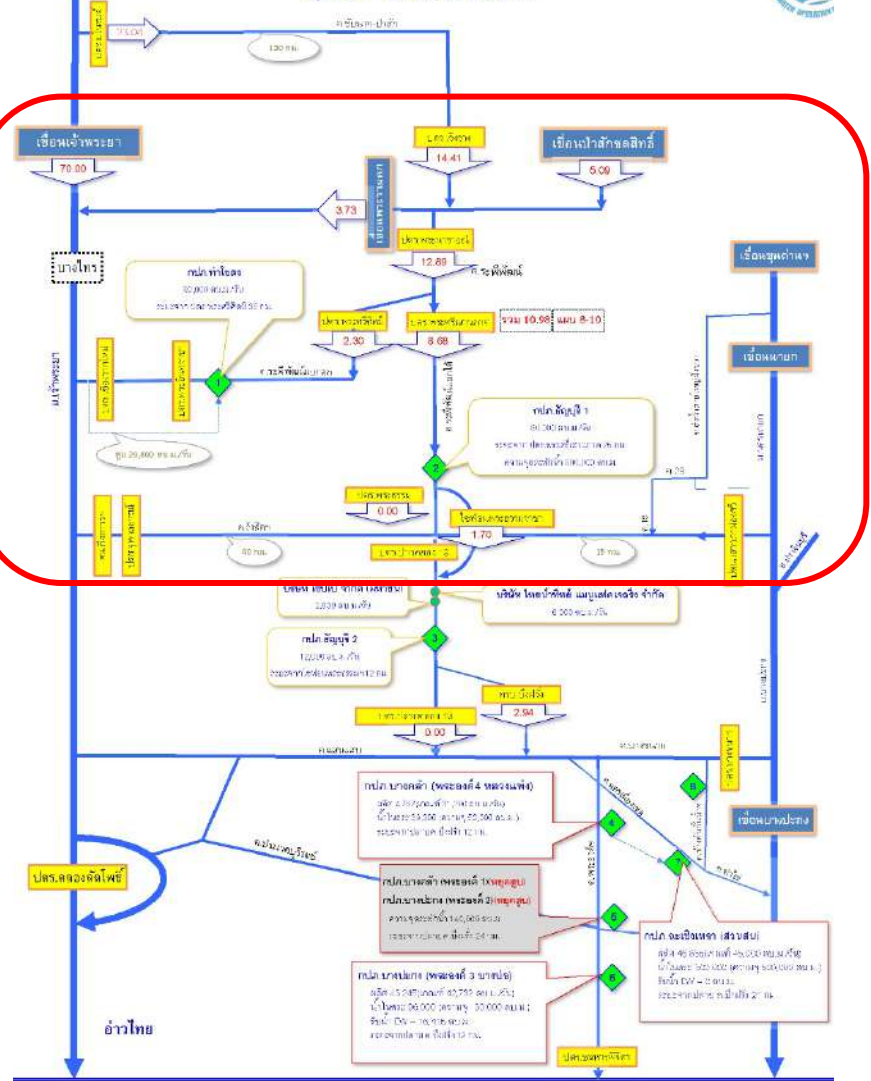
คชป.ชัยนาท-ป่าสัก

130 กม.

เขื่อนเจ้าพระยา

70.00

ปตร.มโนรมย์

14.41

เขื่อนป่าสักชลสิทธิ์

5.09

3.73

ปตร.พระนารายณ์

12.89

ค.ระพีพัฒน์

บางไทร

กปภ.ท่าโขลง

ปตร.พระศรีศิลป์

2.30

ปตร.พระศรีเสาวภาค

8.68

รวม 10.98

แผน 8-10

เขื่อนพุงด้ำเจา

เขื่อนหนายก

1

2

3

4

5

6

7

8

กปภ.ธัญบุรี 1

ปตร.พระธรรม

0.00

ประตูระบายน้ำ

1.70

40 กม.

25 กม.

ค.29

แม่น้ำเจ้าพระยา

บริษัท ไทยน้ำทิพย์ แมนูแฟคเจอริ่ง จำกัด

กปภ.ธัญบุรี 2

2.94

0.00

คลองแสนแสบ

กปภ.บางเขน (พระองค์ 4 หลวงแพ่ง)

กปภ.บางพลี (พระองค์ 7)

กปภ.บางปะกง (พระองค์ 2)

กปภ.บางปะกง (พระองค์ 3 บางปะ)

กปภ.ฉะเชิงเทรา (สวนสน)

เขื่อนบางปะกง

ปตร.คลองลัดโพธิ์

อ่าวไทย

ปตร.ชลหารพิจิตร